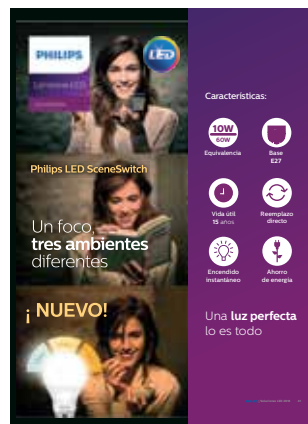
PHILIPS

LED

Philips LED SceneSwitch

Un foco, tres ambientes diferentes

¡ NUEVO!

Características:

10W 60W
Equivalencia

Base E27

Vida útil 15 años

Reemplazo directo

Encendido instantáneo

Ahorro de energía

Una luz perfecta lo es todo